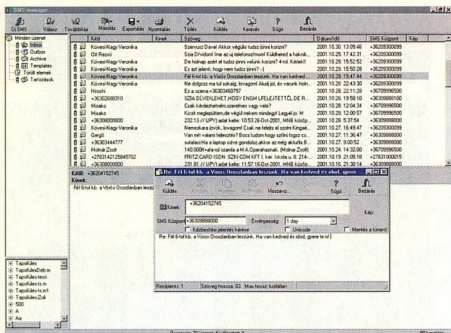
SMS manager

Új SMS Válasz Továbbítás Másolás Exportálás Nyomtatás Törlés Küldés Keresés Súgó Bezárás

Minden üzenet
Inbox
Outbox
Archive
Templates
Törölt elemek
Telefonkönyv

| Küldő | Szöveg | Dátum/Idő | SMS Központ | Kép |
|---|---|---|---|---|
| Kovesi/Nagy-Veronika | Szervusz Dávid! Akkor végülis tudod jönni kisöcs? | 2001.10.30 13:09:46 | +36209300099 | |
| Ott Rezső | Sze Dávidom! Ime az új telefonszámom! Küldtesd a kalval... | 2001.10.29 17:42:31 | +36209300099 | |
| Kovesi/Nagy-Veronika | De hol csak azért el tudsz jönni valami kupán? 4 not. Kérlek! | 2001.10.29 15:53:02 | +36209300099 | |
| Kovesi/Nagy-Veronika | Ez azt jelenti, hogy nem tudsz? :-( | 2001.10.29 15:52:33 | +36209300099 | |
| Kovesi/Nagy-Veronika | Fél 6-tól kb. a Vörös Oroszlánban leszünk. Ha van kedved... | 2001.10.29 15:47:44 | +36209300099 | |
| Kovesi/Nagy-Veronika | Ne dolgozz ma túl sokáig, lovagom! Aludj jól, és vigyázz... | 2001.10.26 22:43:30 | +36209300099 | |
| Hiroshi | Sze a +36203460757 | 2001.10.26 22:11:29 | +36709996500 | |
| +36302669310 | SZIA DÁVIDILEHET HOGY ENGEM LEFELEJTETTÉL DE R... | 2001.10.26 19:58:10 | +36309888000 | |
| Mosko | Csak kíváncsiskodom,személyen vagy vele? | 2001.10.26 12:00:57 | +36709996500 | |
| Mosko | Kicsit meglepődtem,de végül minden rendben! Legyél jó. M | 2001.10.26 11:50:07 | +36709996500 | |
| +36309990000 | 232.13 // UPY) adat kelte: 10:53 26-Oct-2001. MNB kozép... | 2001.10.26 3:57:54 | +36309888000 | |
| Kovesi/Nagy-Veronika | Nemsokára jövök, Lovagom! Csak ne felejtsd el szóni Kingaét... | 2001.10.27 16:49:47 | +36209300099 | |
| Gergő | Van neh valami ötleted? Bocs tudom hogy szórni fogsz!... | 2001.10.27 11:36:47 | +36309888000 | |
| +36303444777 | szalaka! Ha a tudnál sóve gondolkz,akkor az nagy dolog lenne... | 2001.10.27 9:00:52 | +36209300099 | |
| Molnár Zsolt | 14:00ÓRA+rand csak a M.A.Operaháznál. (Molnár Zsolt) | 2001.10.26 23:09:43 | +36709996500 | |
| +27831421259/5702 | FRITZ-CARD ISDN: SZKI.COM KFT 1. ker. küldte a: B 214... | 2001.10.15 21:05:18 | +27831000015 | |
| +36303990000 | 231.81 // UPY) adat kelte: 11:57 10-Oct-2001. MNB közép... | 2001.10.15 21:05:18 | +36309888000 | |

Küldő: +36204152745
Kinek:
Fél 6-tól kb. a Vörös Oroszlánban leszünk.

Re: Fél 6-tól kb. a Vörös Oroszlánban leszünk. Ha van kedved és időd, gyere...
Küldés Névjegyek Bezárás
Kinek: +36204152745
Kép:
SMS Központ: +36309888000 Érvényesség: 1 day
Kézbesítési jelentés kérése Unicode Mentés a kimenő
Re: Fél 6-tól kb. a Vörös Oroszlánban leszünk. Ha van kedved és időd, gyere te is!
Recipients: 1 Szöveg hossza: 83 Max hossz: korlátlan

Tapsifüles
TapsifülesDebo.ro
Tapsifüles-tesó
Tapsifüles.hu
TapsifülesCsuni
Tapsifüles Zoli
Tapsifüles
500
A
Aa